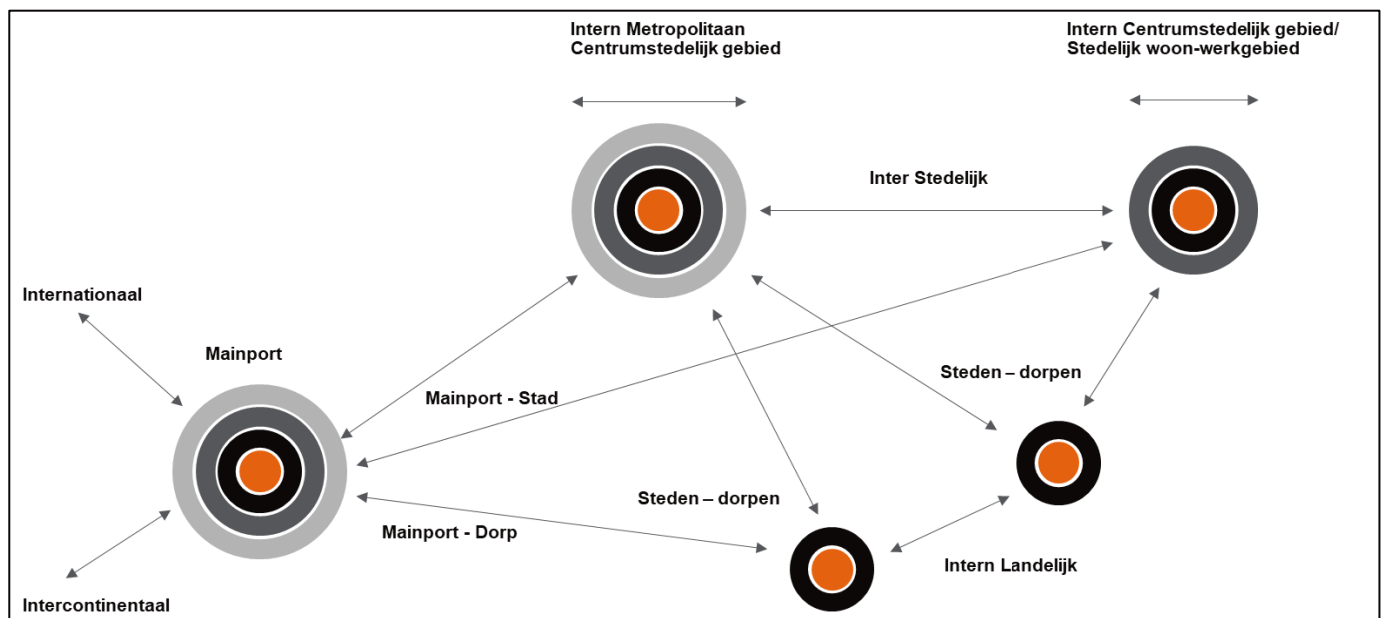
Intern Metropolitaan
Centrumstedelijk gebied

Intern Centrumstedelijk gebied/
Stedelijk woon-werkgebied

Inter Stedelijk

Internationaal

Mainport

Mainport - Stad

Steden – dorpen

Steden – dorpen

Mainport - Dorp

Intern Landelijk

Intercontinentaal